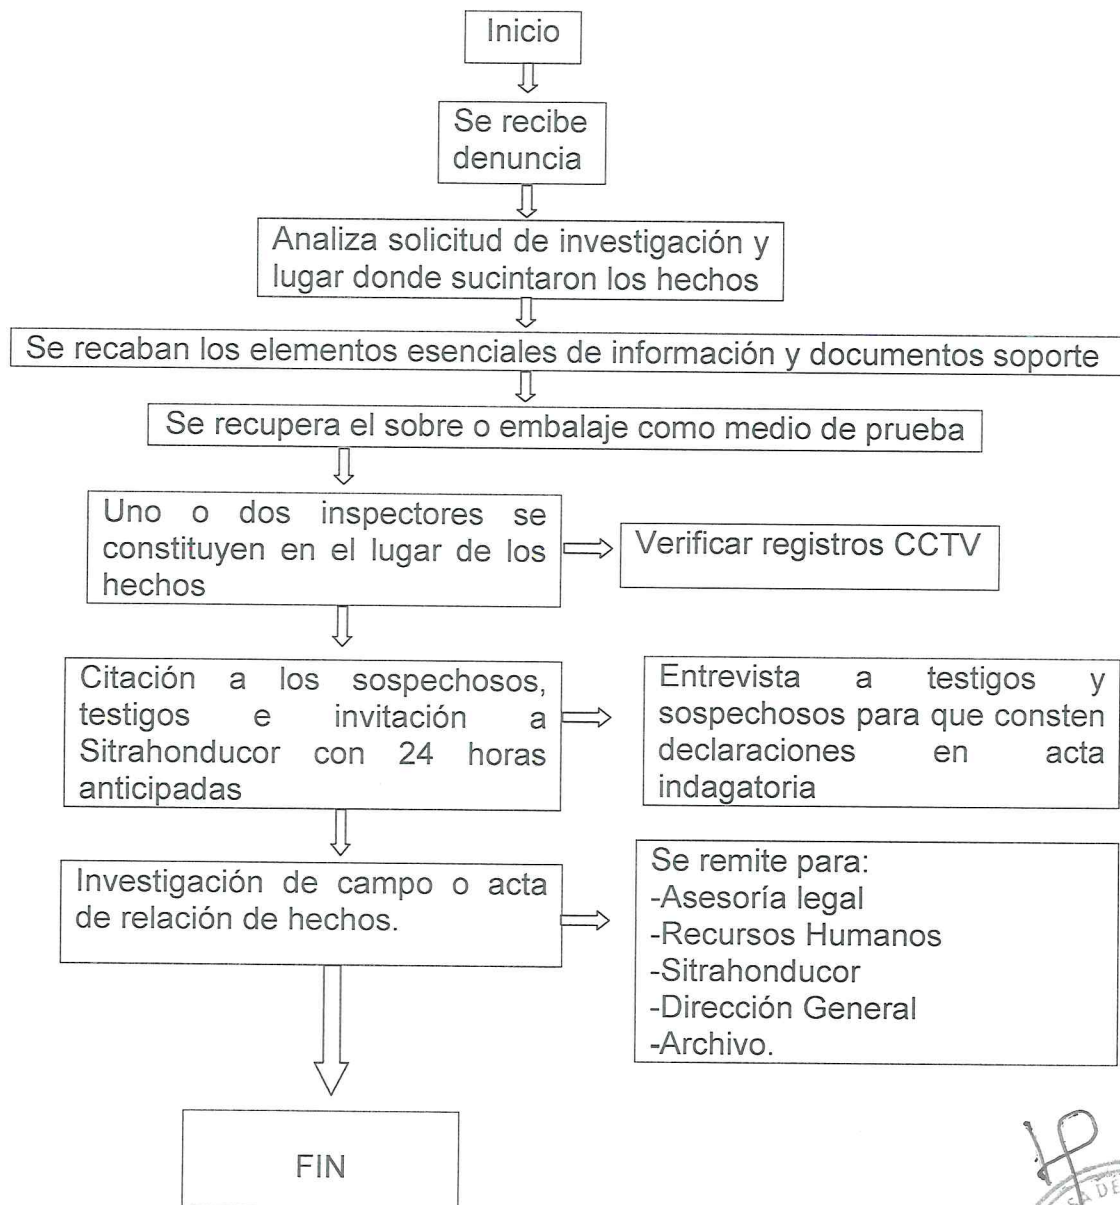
Inicio

Se recibe denuncia

Analiza solicitud de investigación y lugar donde sucintaron los hechos

Se recaban los elementos esenciales de información y documentos soporte

Se recupera el sobre o embalaje como medio de prueba

Uno o dos inspectores se constituyen en el lugar de los hechos

Verificar registros CCTV

Citación a los sospechosos, testigos e invitación a Sitrahonducor con 24 horas anticipadas

Entrevista a testigos y sospechosos para que consten declaraciones en acta indagatoria

Investigación de campo o acta de relación de hechos.

Se remite para:
-Asesoría legal
-Recursos Humanos
-Sitrahonducor
-Dirección General
-Archivo.

FIN

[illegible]